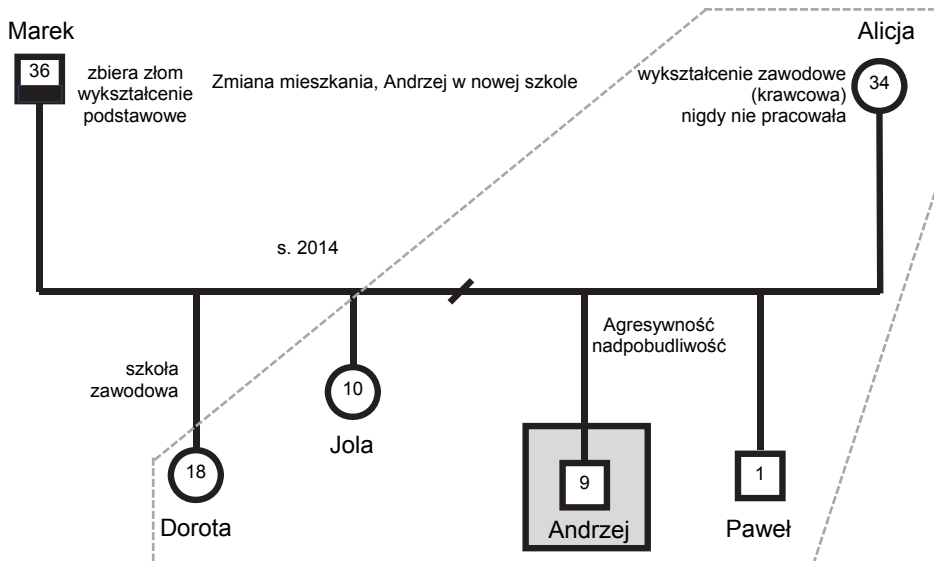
Marek

36

zbiera złom
wykształcenie podstawowe

Zmiana mieszkania, Andrzej w nowej szkole

Alicja

wykształcenie zawodowe (krawcowa) nigdy nie pracowała

34

s. 2014

szkoła zawodowa

10

Jola

Agresywność nadpobudliwość

18

Dorota

9

Andrzej

1

Paweł